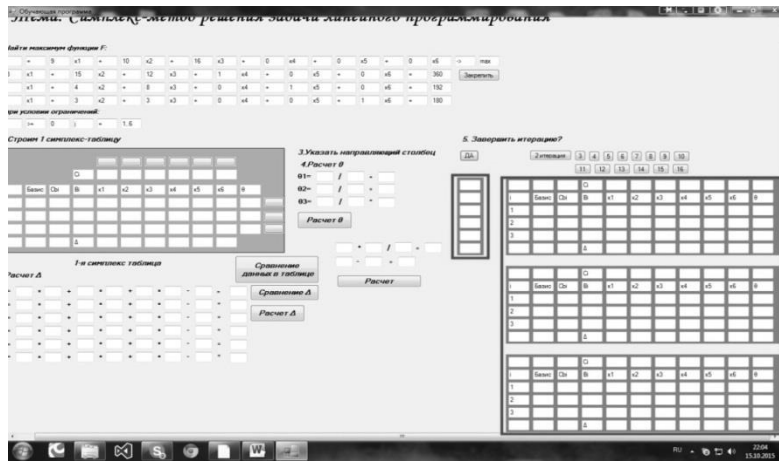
Обучающая программа

Тема: Симплекс-метод решения задачи линейного программирования

Найти максимум функции F:

= 9 x1 + 10 x2 + 16 x3 + 0 x4 + 0 x5 + 0 x6 -> max

x1 + 15 x2 + 12 x3 + 1 x4 + 0 x5 + 0 x6 = 360 Закрепить

x1 + 4 x2 + 8 x3 + 0 x4 + 1 x5 + 0 x6 = 192

x1 + 3 x2 + 3 x3 + 0 x4 + 0 x5 + 1 x6 = 180

при условии ограничений:

>= 0 i = 1..6

Строим 1 симплекс-таблицу

Ci

Базис Cbi Bi x1 x2 x3 x4 x5 x6 θ

Δ

3.Указать направляющий столбец

4.Расчет θ

θ1= /  =

θ2= /  =

θ3= /  =

Расчет θ

* / =

* =

Расчет

1-я симплекс таблица

Расчет Δ

Сравнение данных в таблице

Сравнение Δ

Расчет Δ

5. Завершить итерацию?

ДА

2 итерация 3 4 5 6 7 8 9 10 11 12 13 14 15 16

Ci

i Базис Cbi Bi x1 x2 x3 x4 x5 x6 θ

1

2

3

Δ

Ci

i Базис Cbi Bi x1 x2 x3 x4 x5 x6 θ

1

2

3

Δ

Ci

i Базис Cbi Bi x1 x2 x3 x4 x5 x6 θ

1

2

3

Δ

RU 22:04 15.10.2015